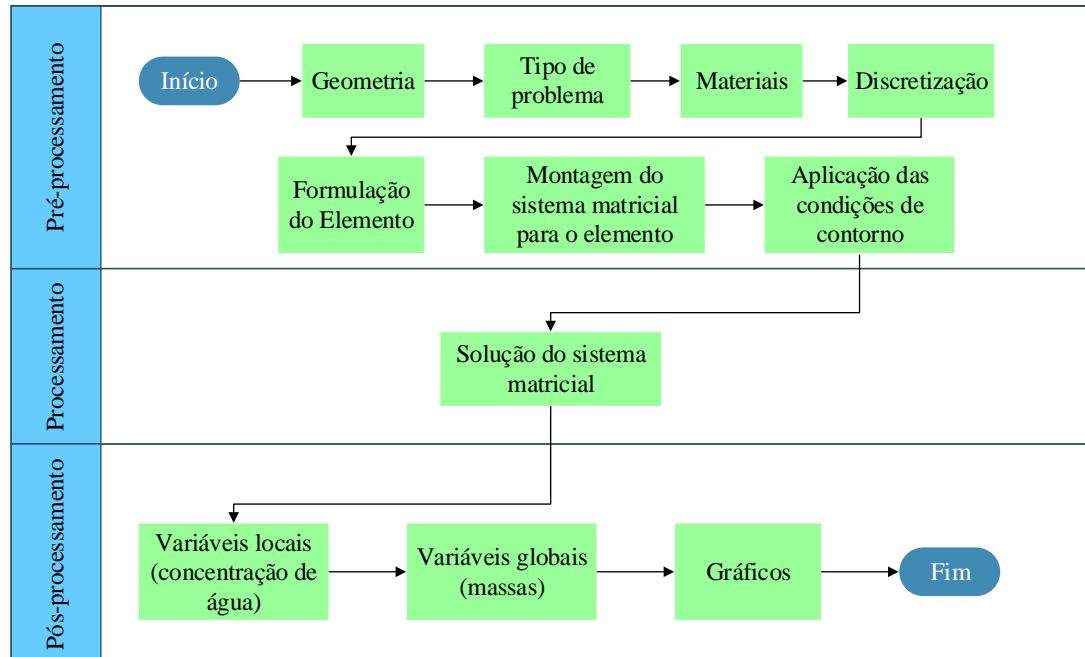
Pré-processamento

Início

Geometria

Tipo de problema

Materiais

Discretização

Formulação do Elemento

Montagem do sistema matricial para o elemento

Aplicação das condições de contorno

Processamento

Solução do sistema matricial

Pós-processamento

Variáveis locais (concentração de água)

Variáveis globais (massas)

Gráficos

Fim